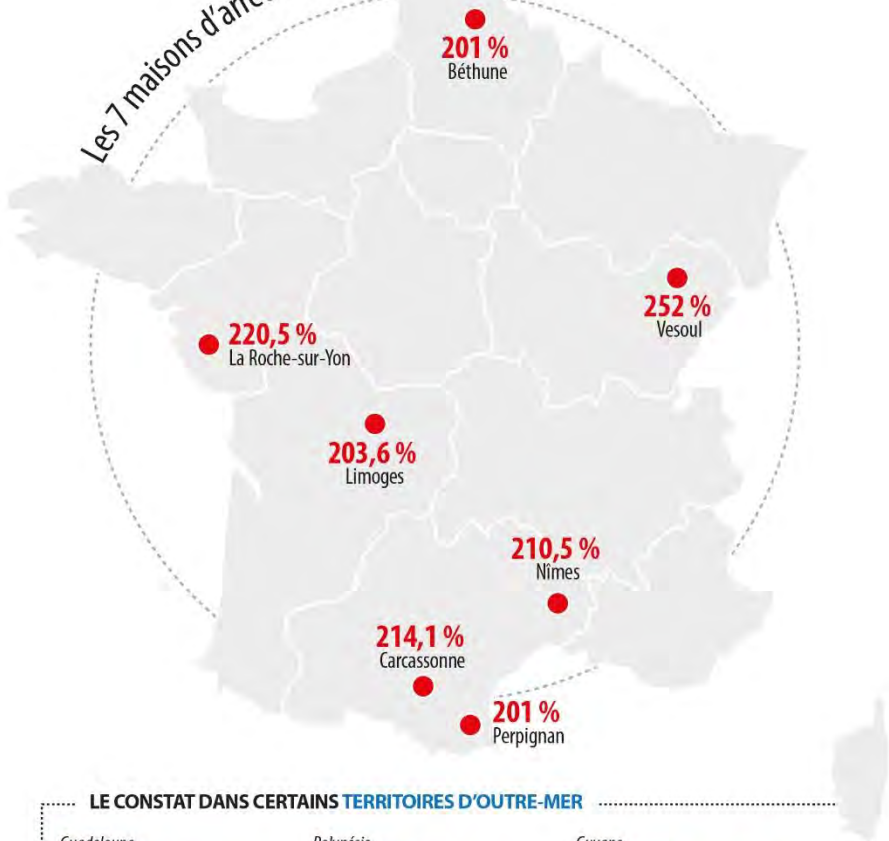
Les 7 maisons d'arrê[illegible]

201 %
Béthune

252 %
Vesoul

220,5 %
La Roche-sur-Yon

203,6 %
Limoges

210,5 %
Nîmes

214,1 %
Carcassonne

201 %
Perpignan

LE CONSTAT DANS CERTAINS TERRITOIRES D'OUTRE-MER

Guadeloupe

Polynésie

Guyane